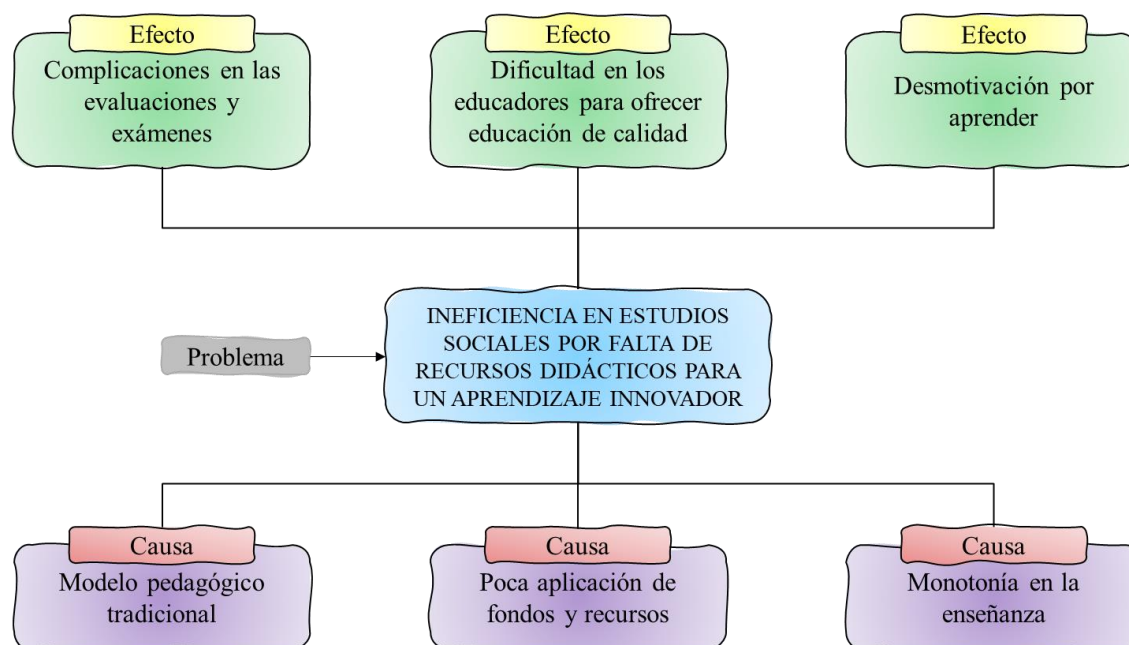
Efecto
Complicaciones en las evaluaciones y exámenes

Efecto
Dificultad en los educadores para ofrecer educación de calidad

Efecto
Desmotivación por aprender

Problema

INEFICIENCIA EN ESTUDIOS SOCIALES POR FALTA DE RECURSOS DIDÁCTICOS PARA UN APRENDIZAJE INNOVADOR

Causa
Modelo pedagógico tradicional

Causa
Poca aplicación de fondos y recursos

Causa
Monotonía en la enseñanza